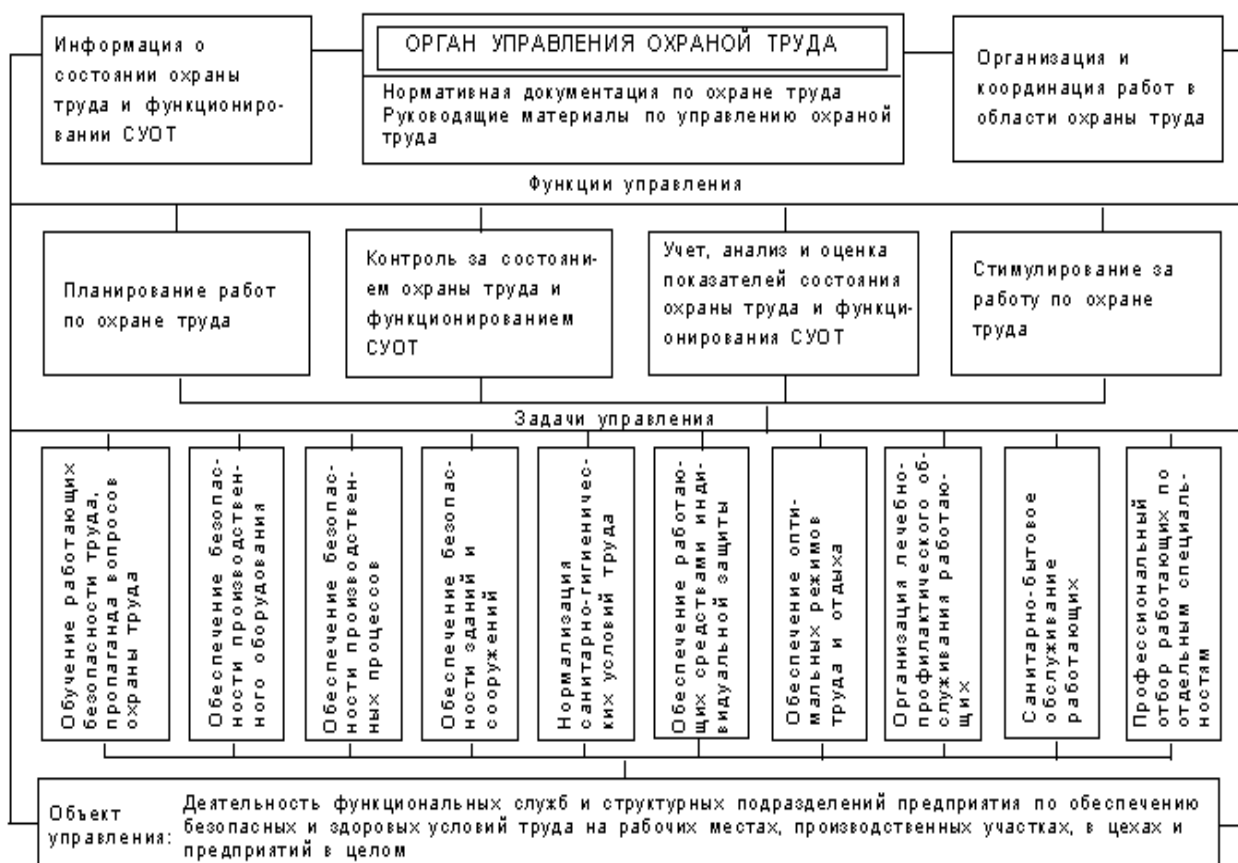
Информация о состоянии охраны труда и функционировании СУОТ

ОРГАН УПРАВЛЕНИЯ ОХРАНОЙ ТРУДА

Нормативная документация по охране труда
Руководящие материалы по управлению охраной труда

Организация и координация работ в области охраны труда

Функции управления

Планирование работ по охране труда

Контроль за состоянием охраны труда и функционированием СУОТ

Учет, анализ и оценка показателей состояния охраны труда и функционирования СУОТ

Стимулирование за работу по охране труда

Задачи управления

Обучение работающих безопасности труда, пропаганда вопросов охраны труда

Обеспечение безопасности производственного оборудования

Обеспечение безопасности производственных процессов

Обеспечение безопасности зданий и сооружений

Нормализация санитарно-гигиенических условий труда

Обеспечение работающих средствами индивидуальной защиты

Обеспечение оптимальных режимов труда и отдыха

Организация лечебно-профилактического обслуживания работающих

Санитарно-бытовое обслуживание работающих

Профессиональный отбор работающих по отдельным специальностям

Объект управления: Деятельность функциональных служб и структурных подразделений предприятия по обеспечению безопасных и здоровых условий труда на рабочих местах, производственных участках, в цехах и предприятий в целом